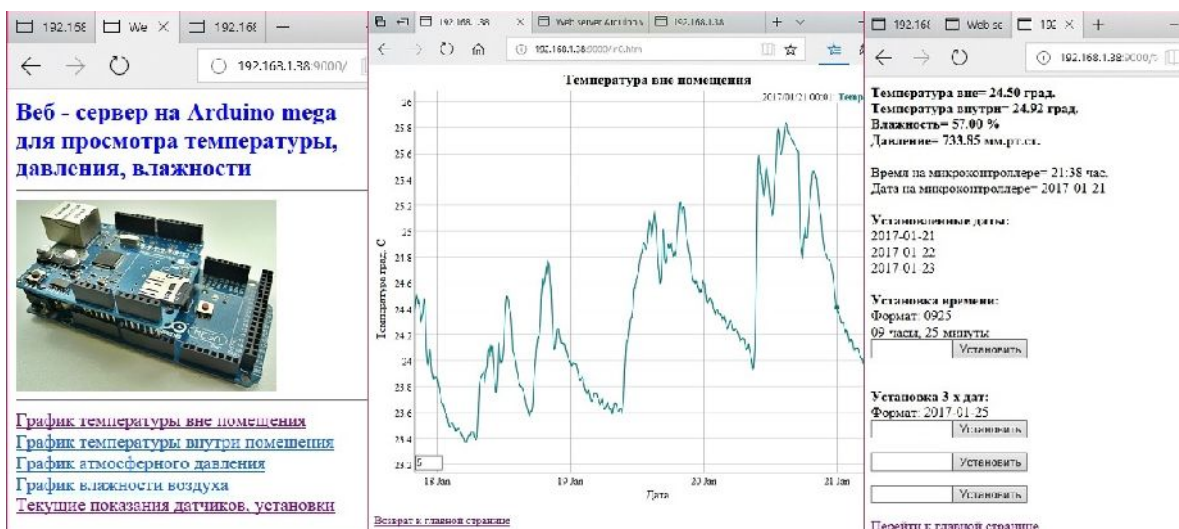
192.168 We × 192.168 —

← → ↻ 192.168.1.38:9000/

Веб - сервер на Arduino mega для просмотра температуры, давления, влажности

График температуры вне помещения
График температуры внутри помещения
График атмосферного давления
График влажности воздуха
Текущие показания датчиков, установки

192.168.1.38 × Web server Arduino 192.168.1.38 + ∨

← → ↻ ⌂ 192.168.1.38:9000/nr0.htm

Температура вне помещения

2017/01/21 00:0 Temp

26
25.8
25.6
25.4
25.2
25
24.8
24.6
24.4
24.2
24
23.8
23.6
23.4
23.2

Температура град. С

5

18 Jan 19 Jan 20 Jan 21 Jan

Дата

Возврат к главной странице

192.168 Web se 192 × +

← → ↻ 192.168.1.38:9000/

Температура вне= 24.50 град.
Температура внутри= 24.92 град.
Влажность= 57.00 %
Давление= 733.85 мм.рт.ст.

Время на микроконтроллере= 21:38 час.
Дата на микроконтроллере= 2017 01 21

Установленные даты:
2017-01-21
2017 01 22
2017 01 23

Установка времени:
Формат: 0925
09 часы, 25 минуты
Установить

Установка 3 х дат:
Формат: 2017-01-25
Установить

Установить

Установить

Перейти к главной странице